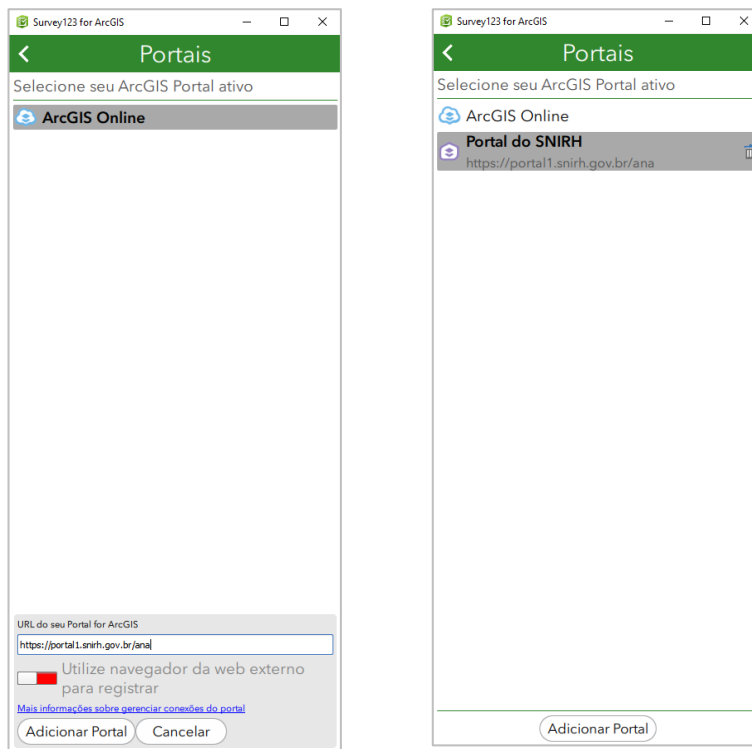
Survey123 for ArcGIS

Portais

Selecione seu ArcGIS Portal ativo

ArcGIS Online

URL do seu Portal for ArcGIS

https://portal1.snirh.gov.br/ana

Utilize navegador da web externo para registrar

Mais informações sobre gerenciar conexões do portal

Adicionar Portal

Cancelar

Survey123 for ArcGIS

Portais

Selecione seu ArcGIS Portal ativo

ArcGIS Online

Portal do SNIRH

https://portal1.snirh.gov.br/ana

Adicionar Portal